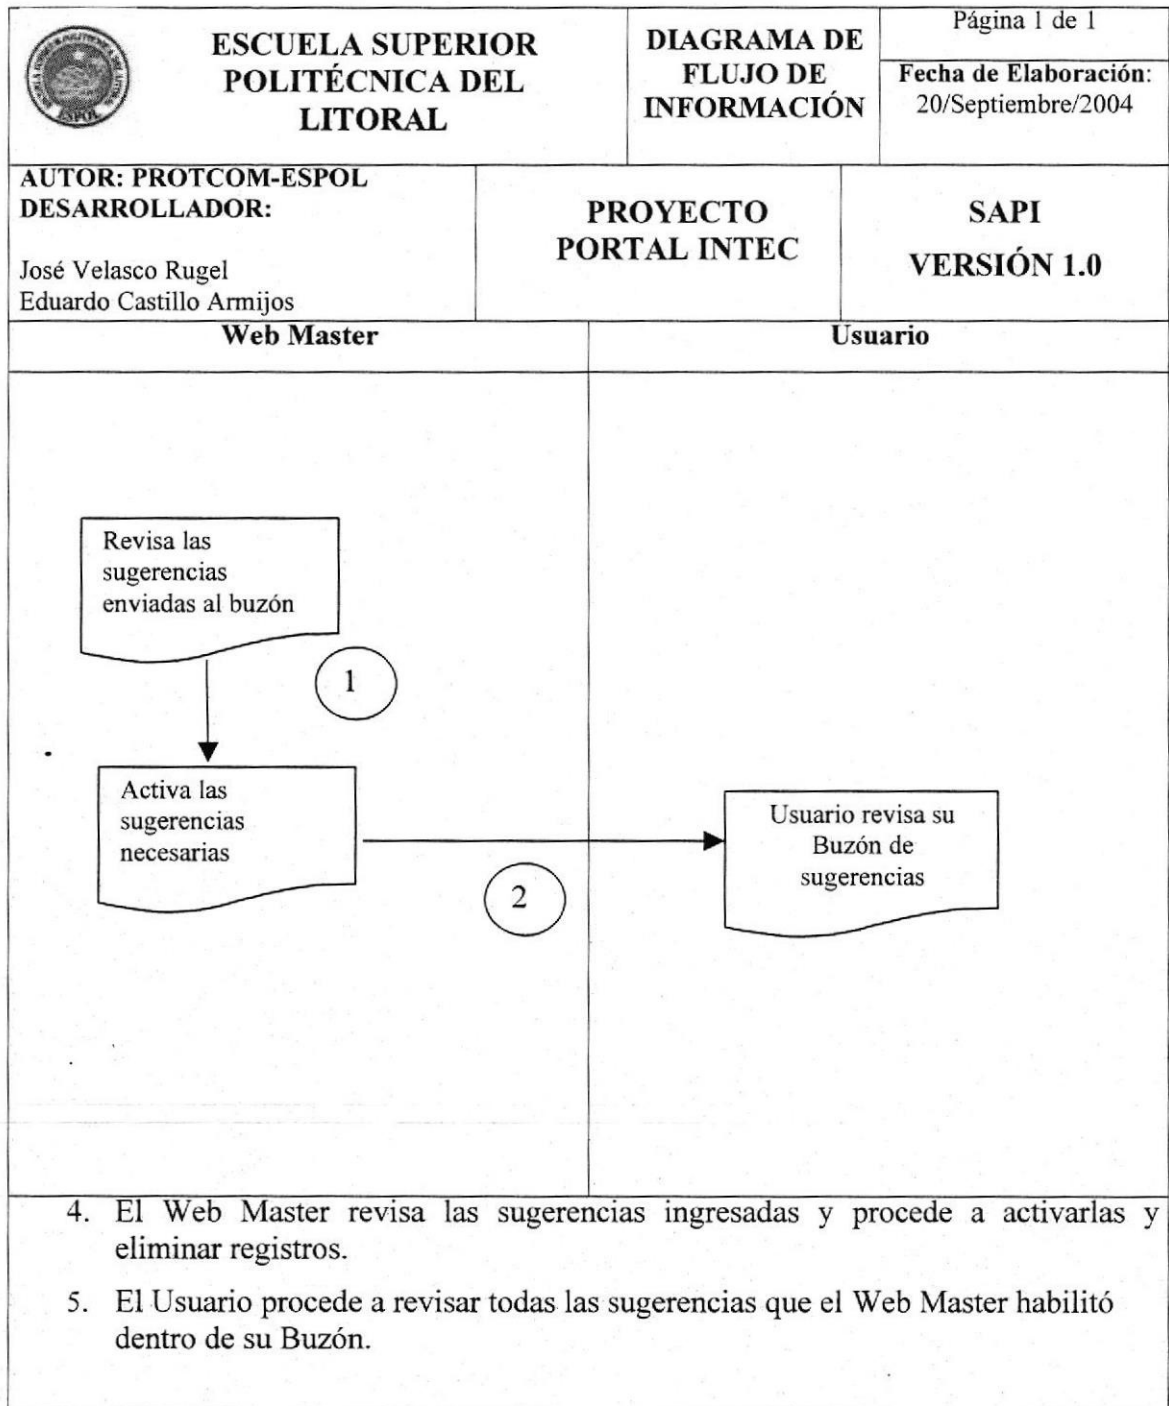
ESPOL

ESCUELA SUPERIOR POLITÉCNICA DEL LITORAL

DIAGRAMA DE FLUJO DE INFORMACIÓN

Página 1 de 1

Fecha de Elaboración: 20/Septiembre/2004

AUTOR: PROTCOM-ESPOL
DESARROLLADOR:

José Velasco Rugel
Eduardo Castillo Armijos

PROYECTO PORTAL INTEC

SAPI
VERSIÓN 1.0

Web Master

Usuario

Revisa las sugerencias enviadas al buzón

1

Activa las sugerencias necesarias

2

Usuario revisa su Buzón de sugerencias

4. El Web Master revisa las sugerencias ingresadas y procede a activarlas y eliminar registros.

5. El Usuario procede a revisar todas las sugerencias que el Web Master habilitó dentro de su Buzón.